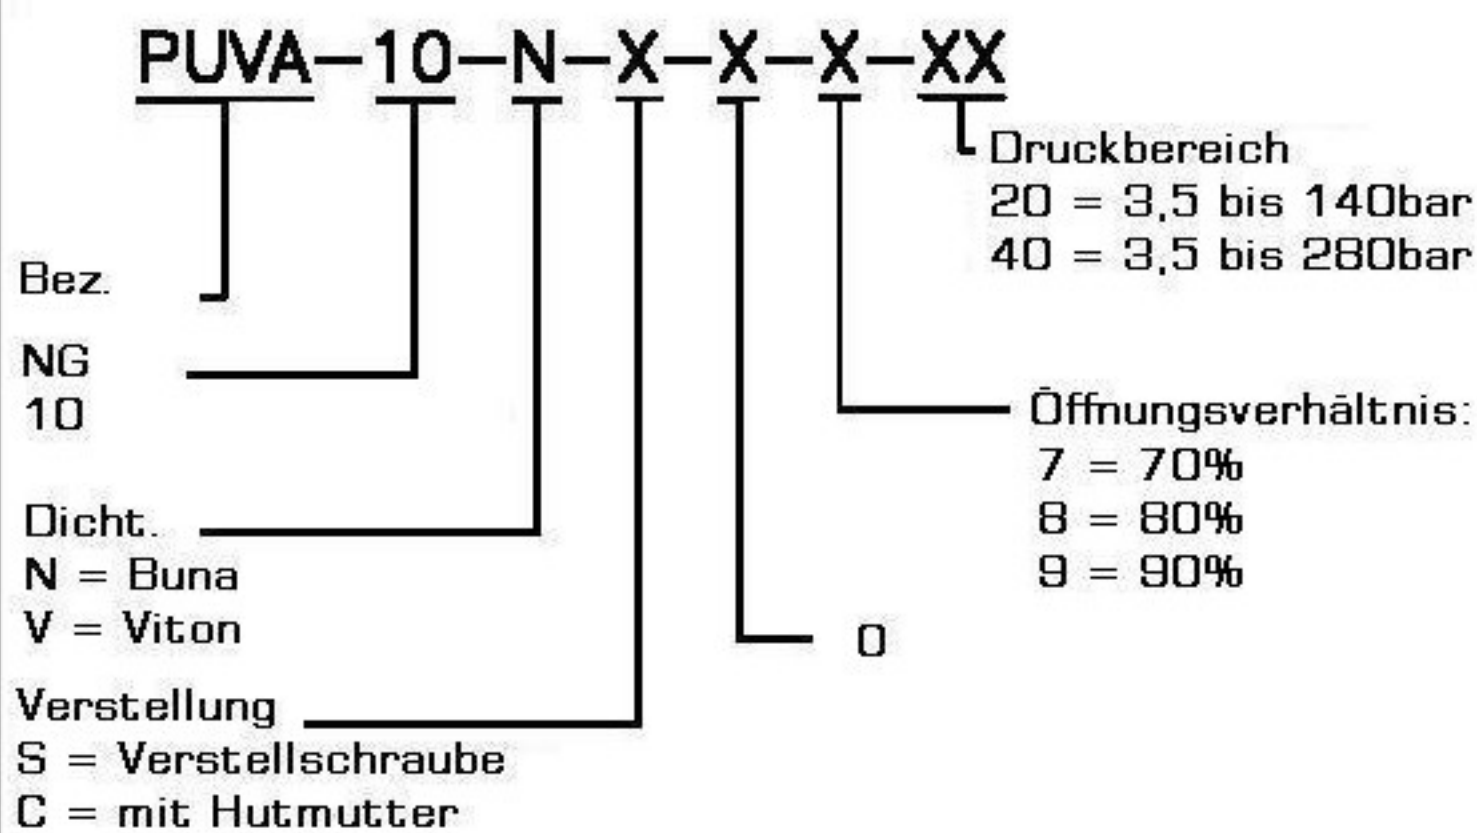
PUVA–10–N–X–X–X–XX

Druckbereich
20 = 3,5 bis 140bar
40 = 3,5 bis 280bar

Bez.

NG
10

Öffnungsverhältnis:
7 = 70%
8 = 80%
9 = 90%

Dicht.
N = Buna
V = Viton

0

Verstellung
S = Verstellschraube
C = mit Hutmutter